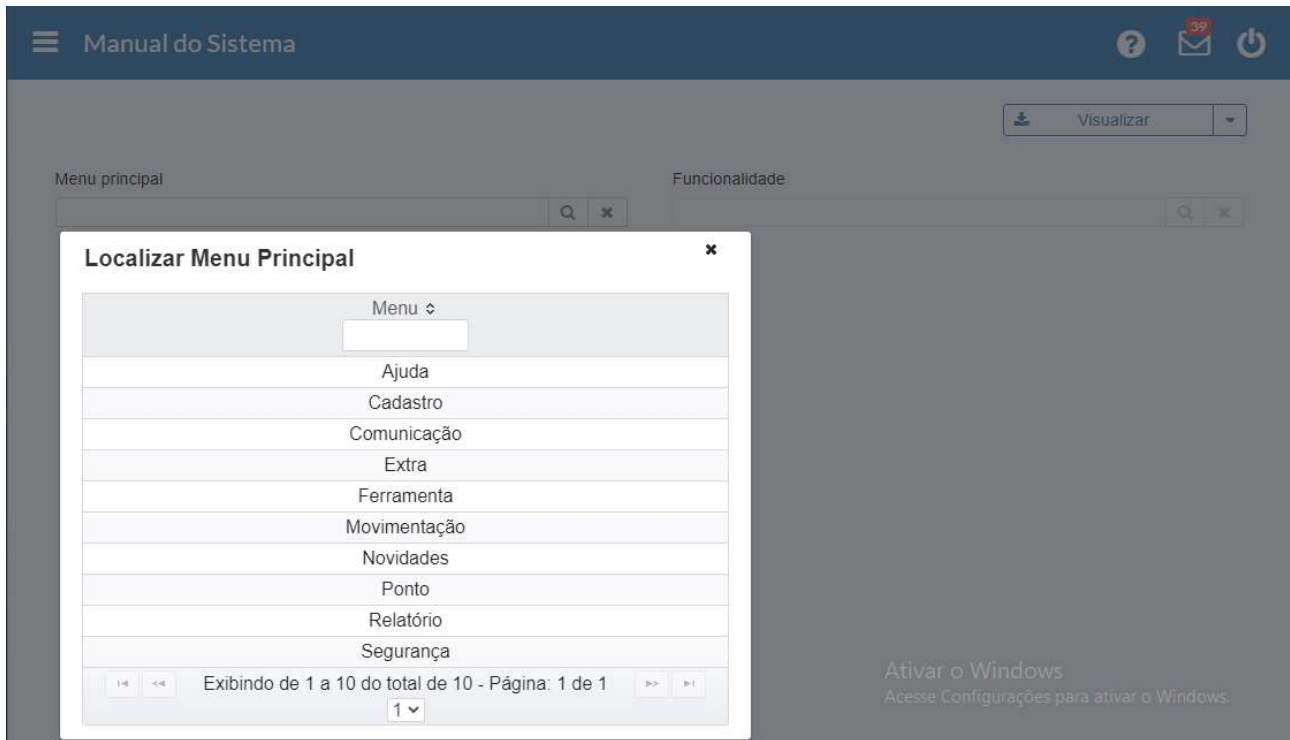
Manual do Sistema

39

Visualizar

Menu principal

Funcionalidade

Localizar Menu Principal

×

| Menu ≎ |
|---|
| Ajuda |
| Cadastro |
| Comunicação |
| Extra |
| Ferramenta |
| Movimentação |
| Novidades |
| Ponto |
| Relatório |
| Segurança |

Exibindo de 1 a 10 do total de 10 - Página: 1 de 1

1

Ativar o Windows
Acesse Configurações para ativar o Windows.